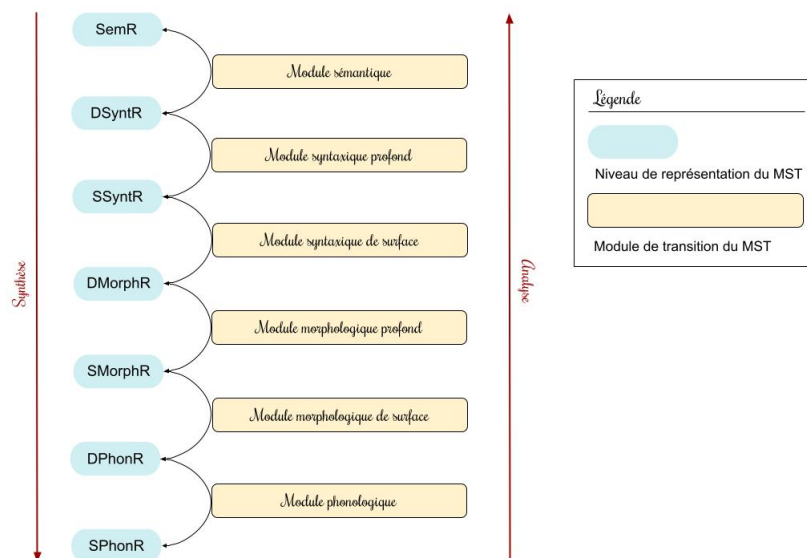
Synthèse

SemR

Module sémantique

DSyntR

Module syntaxique profond

SSyntR

Module syntaxique de surface

DMorphR

Module morphologique profond

SMorphR

Module morphologique de surface

DPhonR

Module phonologique

SPhonR

Analyse

Légende

Niveau de représentation du MST

Module de transition du MST